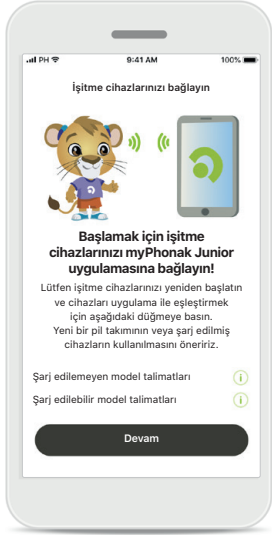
PH 9:41 AM 100%

İşitme cihazlarınızı bağlayın

Başlamak için işitme cihazlarınızı myPhonak Junior uygulamasına bağlayın!

Lütfen işitme cihazlarınızı yeniden başlatın ve cihazları uygulama ile eşleştirmek için aşağıdaki düğmeye basın. Yeni bir pil takımının veya şarj edilmiş cihazların kullanılmasını öneririz.

Şarj edilemeyen model talimatları

Şarj edilebilir model talimatları

Devam